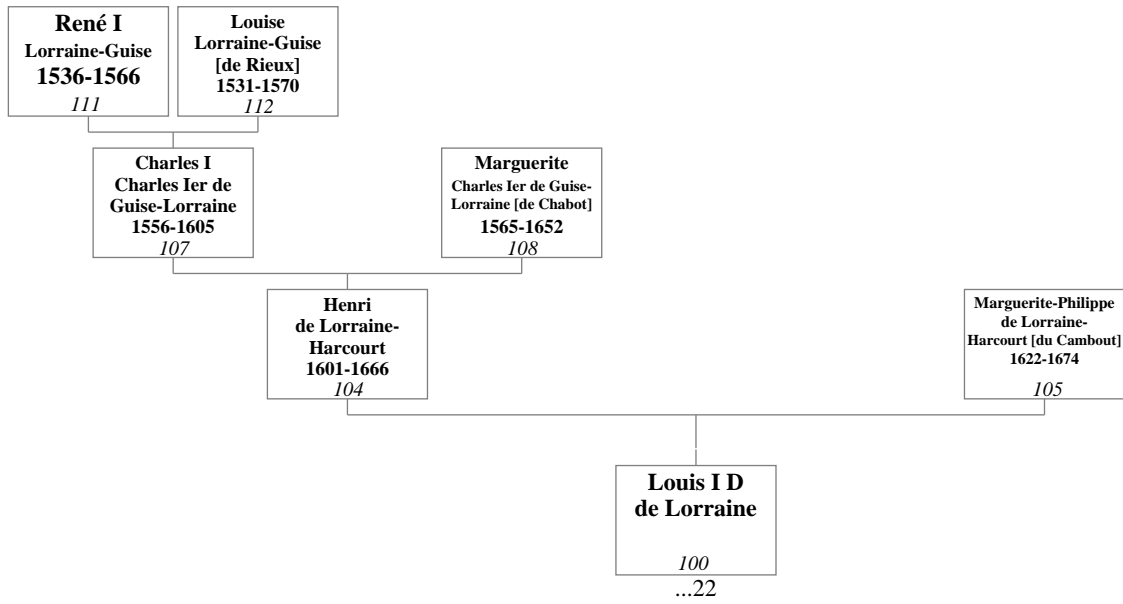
René I
Lorraine-Guise
1536-1566
111

Louise
Lorraine-Guise
[de Rieux]
1531-1570
112

Charles I
Charles Ier de
Guise-Lorraine
1556-1605
107

Marguerite
Charles Ier de Guise-Lorraine [de Chabot]
1565-1652
108

Henri
de Lorraine-Harcourt
1601-1666
104

Marguerite-Philippe
de Lorraine-Harcourt [du Cambout]
1622-1674
105

Louis I D
de Lorraine
100
...22